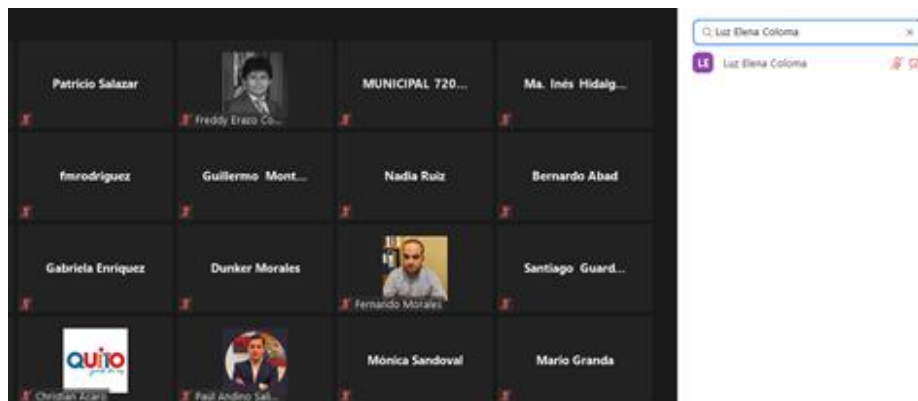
Patricio Salazar
Freddy Erazo Co...
MUNICIPAL 720...
Ma. Inés Hidalg...
fmrodriguez
Guillermo Mont...
Nadia Ruiz
Bernardo Abad
Gabriela Enríquez
Dunker Morales
Fernando Morales
Santiago Guard...
QUITO
Christian Acaro
Paul Andino Sal...
Mónica Sandoval
Mario Granda

Luz Elena Coloma
LE Luz Elena Coloma